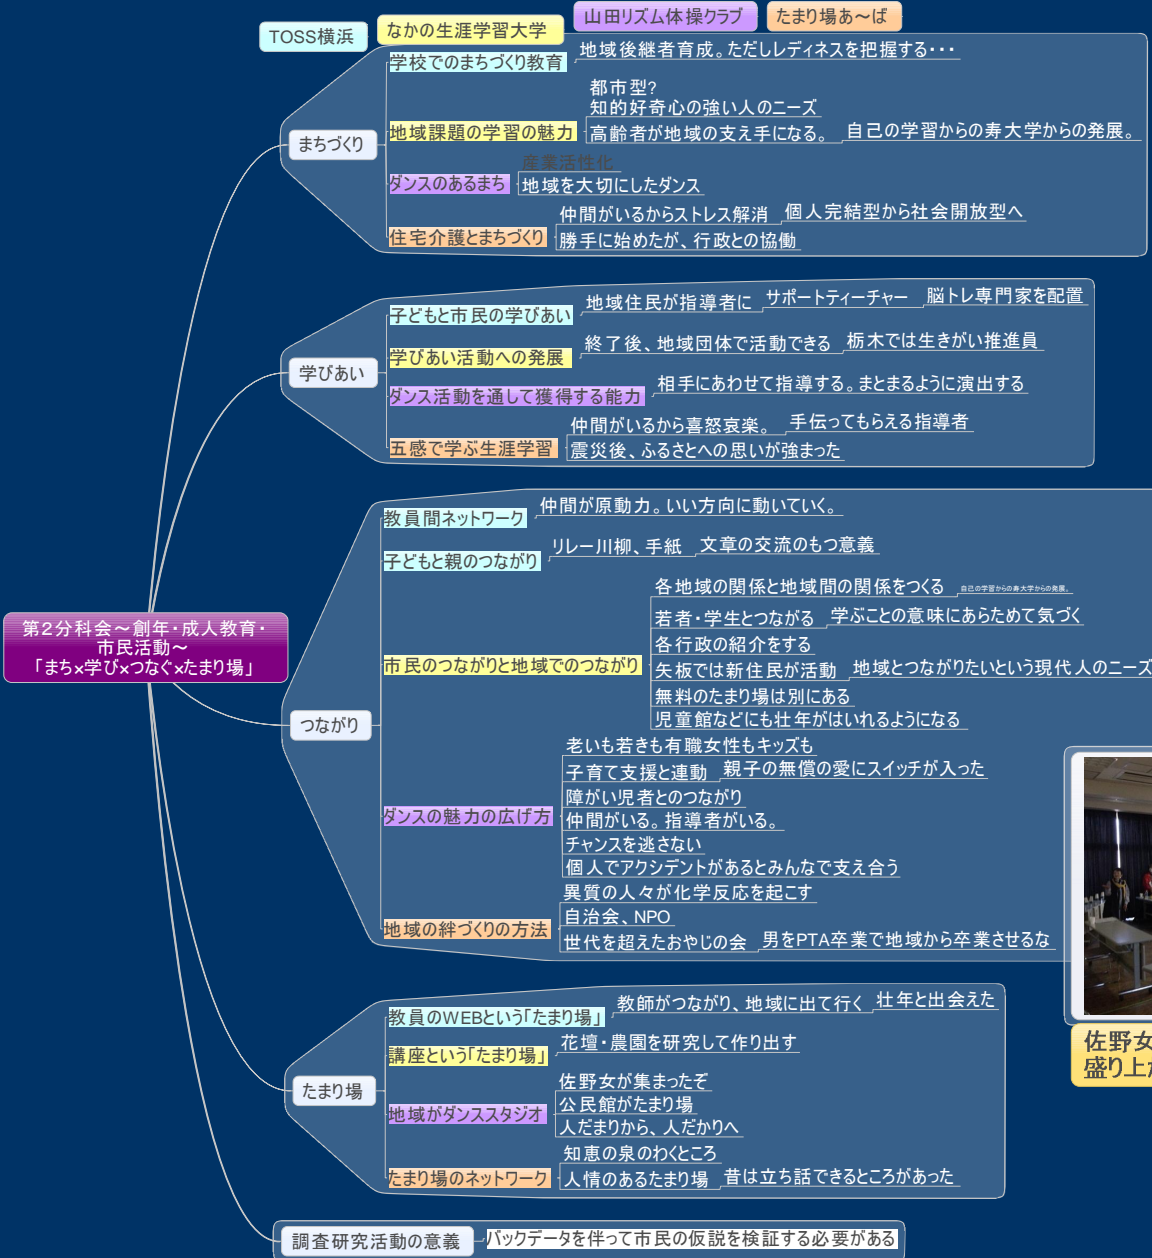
TOSS横浜
なかの生涯学習大学
山田リズム体操クラブ
たまり場あ～ば

まちづくり
学校でのまちづくり教育
地域後継者育成。ただしレディネスを把握する・・・
地域課題の学習の魅力
都市型?
知的好奇心の強い人のニーズ
高齢者が地域の支え手になる。
自己の学習からの寿大学からの発展。
ダンスのあるまち
産業活性化
地域を大切にしたダンス
住宅介護とまちづくり
仲間がいるからストレス解消
個人完結型から社会開放型へ
勝手に始めたが、行政との協働

学びあい
子どもと市民の学びあい
地域住民が指導者に
サポートティーチャー
脳トレ専門家を配置
学びあい活動への発展
終了後、地域団体で活動できる
栃木では生きがい推進員
ダンス活動を通して獲得する能力
相手にあわせて指導する。まとまるように演出する
五感で学ぶ生涯学習
仲間がいるから喜怒哀楽。
手伝ってもらえる指導者
震災後、ふるさとへの思いが強まった

第2分科会～創年・成人教育・市民活動～「まち×学び×つなぐ×たまり場」

つながり
教員間ネットワーク
仲間が原動力。いい方向に動いていく。
子どもと親のつながり
リレー川柳、手紙
文章の交流のもつ意義
市民のつながりと地域でのつながり
各地域の関係と地域間の関係をつくる
自己の学習からの寿大学からの発展。
若者・学生とつながる
学ぶことの意味にあらためて気づく
各行政の紹介をする
矢板では新住民が活動
地域とつながりたいという現代人のニーズ
無料のたまり場は別にある
児童館などにも壮年がはいれるようになる
ダンスの魅力の広げ方
老いも若きも有職女性もキッズも
子育て支援と連動
親子の無償の愛にスイッチが入った
障がい児者とのつながり
仲間がいる。指導者がいる。
チャンスを逃さない
個人でアクシデントがあるとみんなで支え合う
地域の絆づくりの方法
異質の人々が化学反応を起こす
自治会、NPO
世代を超えたおやじの会
男をPTA卒業で地域から卒業させるな

たまり場
教員のWEBという「たまり場」
教師がつながり、地域に出て行く
壮年と出会えた
講座という「たまり場」
花壇・農園を研究して作り出す
地域がダンススタジオ
佐野女が集まったぞ
公民館がたまり場
人だまりから、人だかりへ
たまり場のネットワーク
知恵の泉のわくところ
人情のあるたまり場
昔は立ち話できるところがあった

調査研究活動の意義
バックデータを伴って市民の仮説を検証する必要がある

佐野女
盛り上